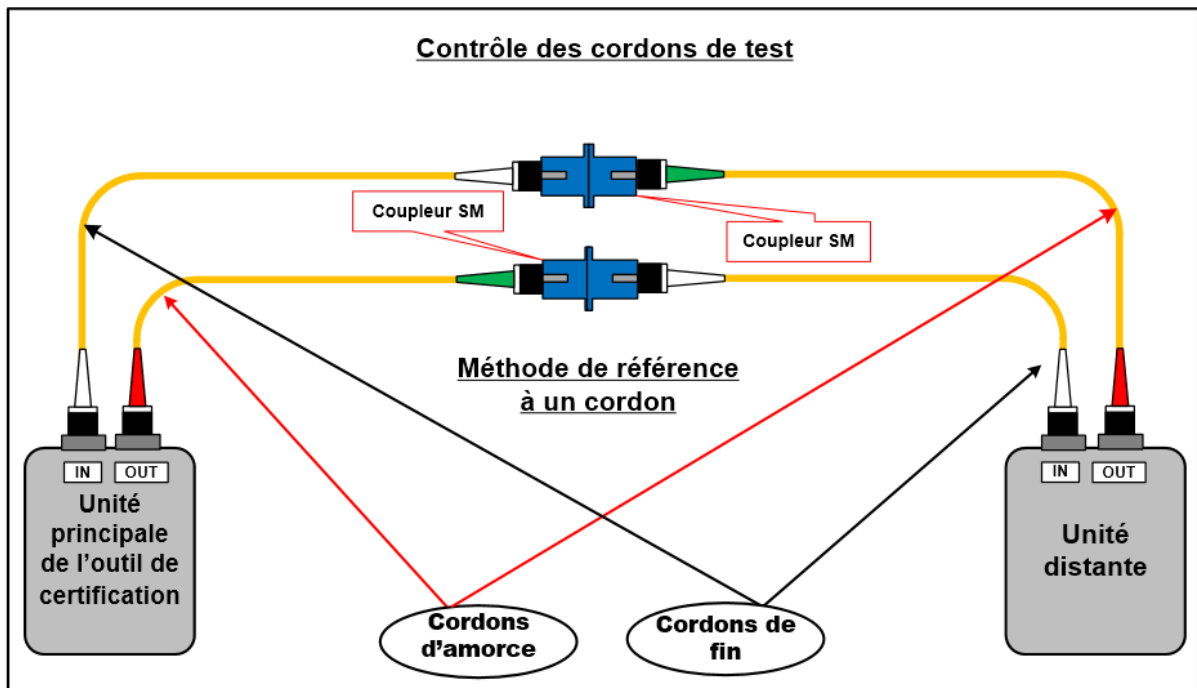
Contrôle des cordons de test

Coupleur SM

Coupleur SM

Méthode de référence à un cordon

IN OUT

Unité principale de l'outil de certification

IN OUT

Unité distante

Cordons d'amorce

Cordons de fin